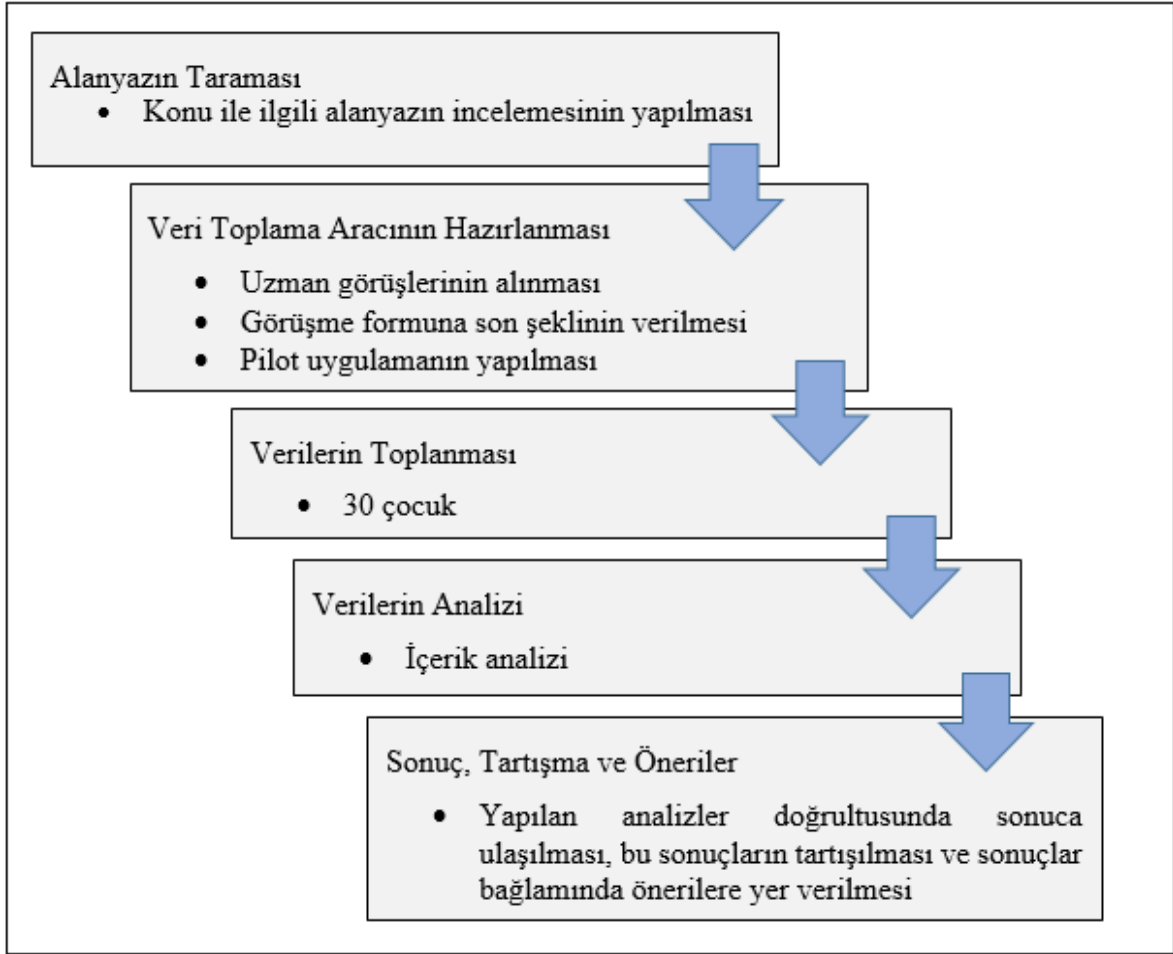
Alanyazın Taraması

- Konu ile ilgili alanyazın incelemesinin yapılması

Veri Toplama Aracının Hazırlanması

- Uzman görüşlerinin alınması
- Görüşme formuna son şeklinin verilmesi
- Pilot uygulamanın yapılması

Verilerin Toplanması

- 30 çocuk

Verilerin Analizi

- İçerik analizi

Sonuç, Tartışma ve Öneriler

- Yapılan analizler doğrultusunda sonuca ulaşılması, bu sonuçların tartışılması ve sonuçlar bağlamında önerilere yer verilmesi